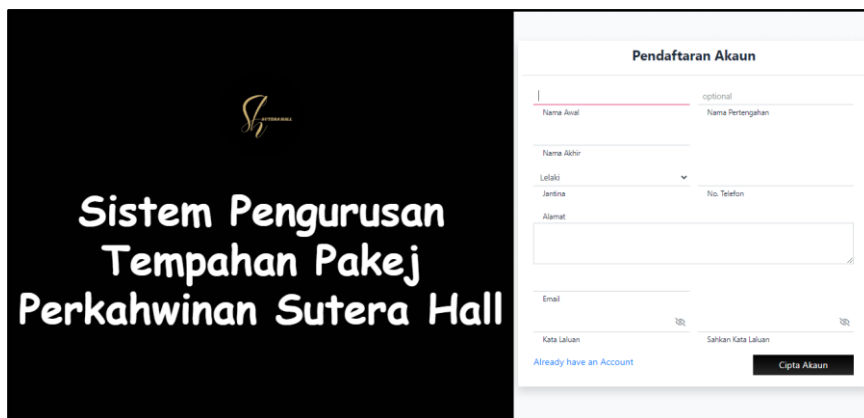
SUTERA HALL

Sistem Pengurusan Tempahan Pakej Perkahwinan Sutera Hall

Pendaftaran Akaun

optional

Nama Awal

Nama Pertengahan

Nama Akhir

Lelaki

Jantina

No. Telefon

Alamat

Email

Kata Laluan

Sahkan Kata Laluan

Already have an Account

Cipta Akaun